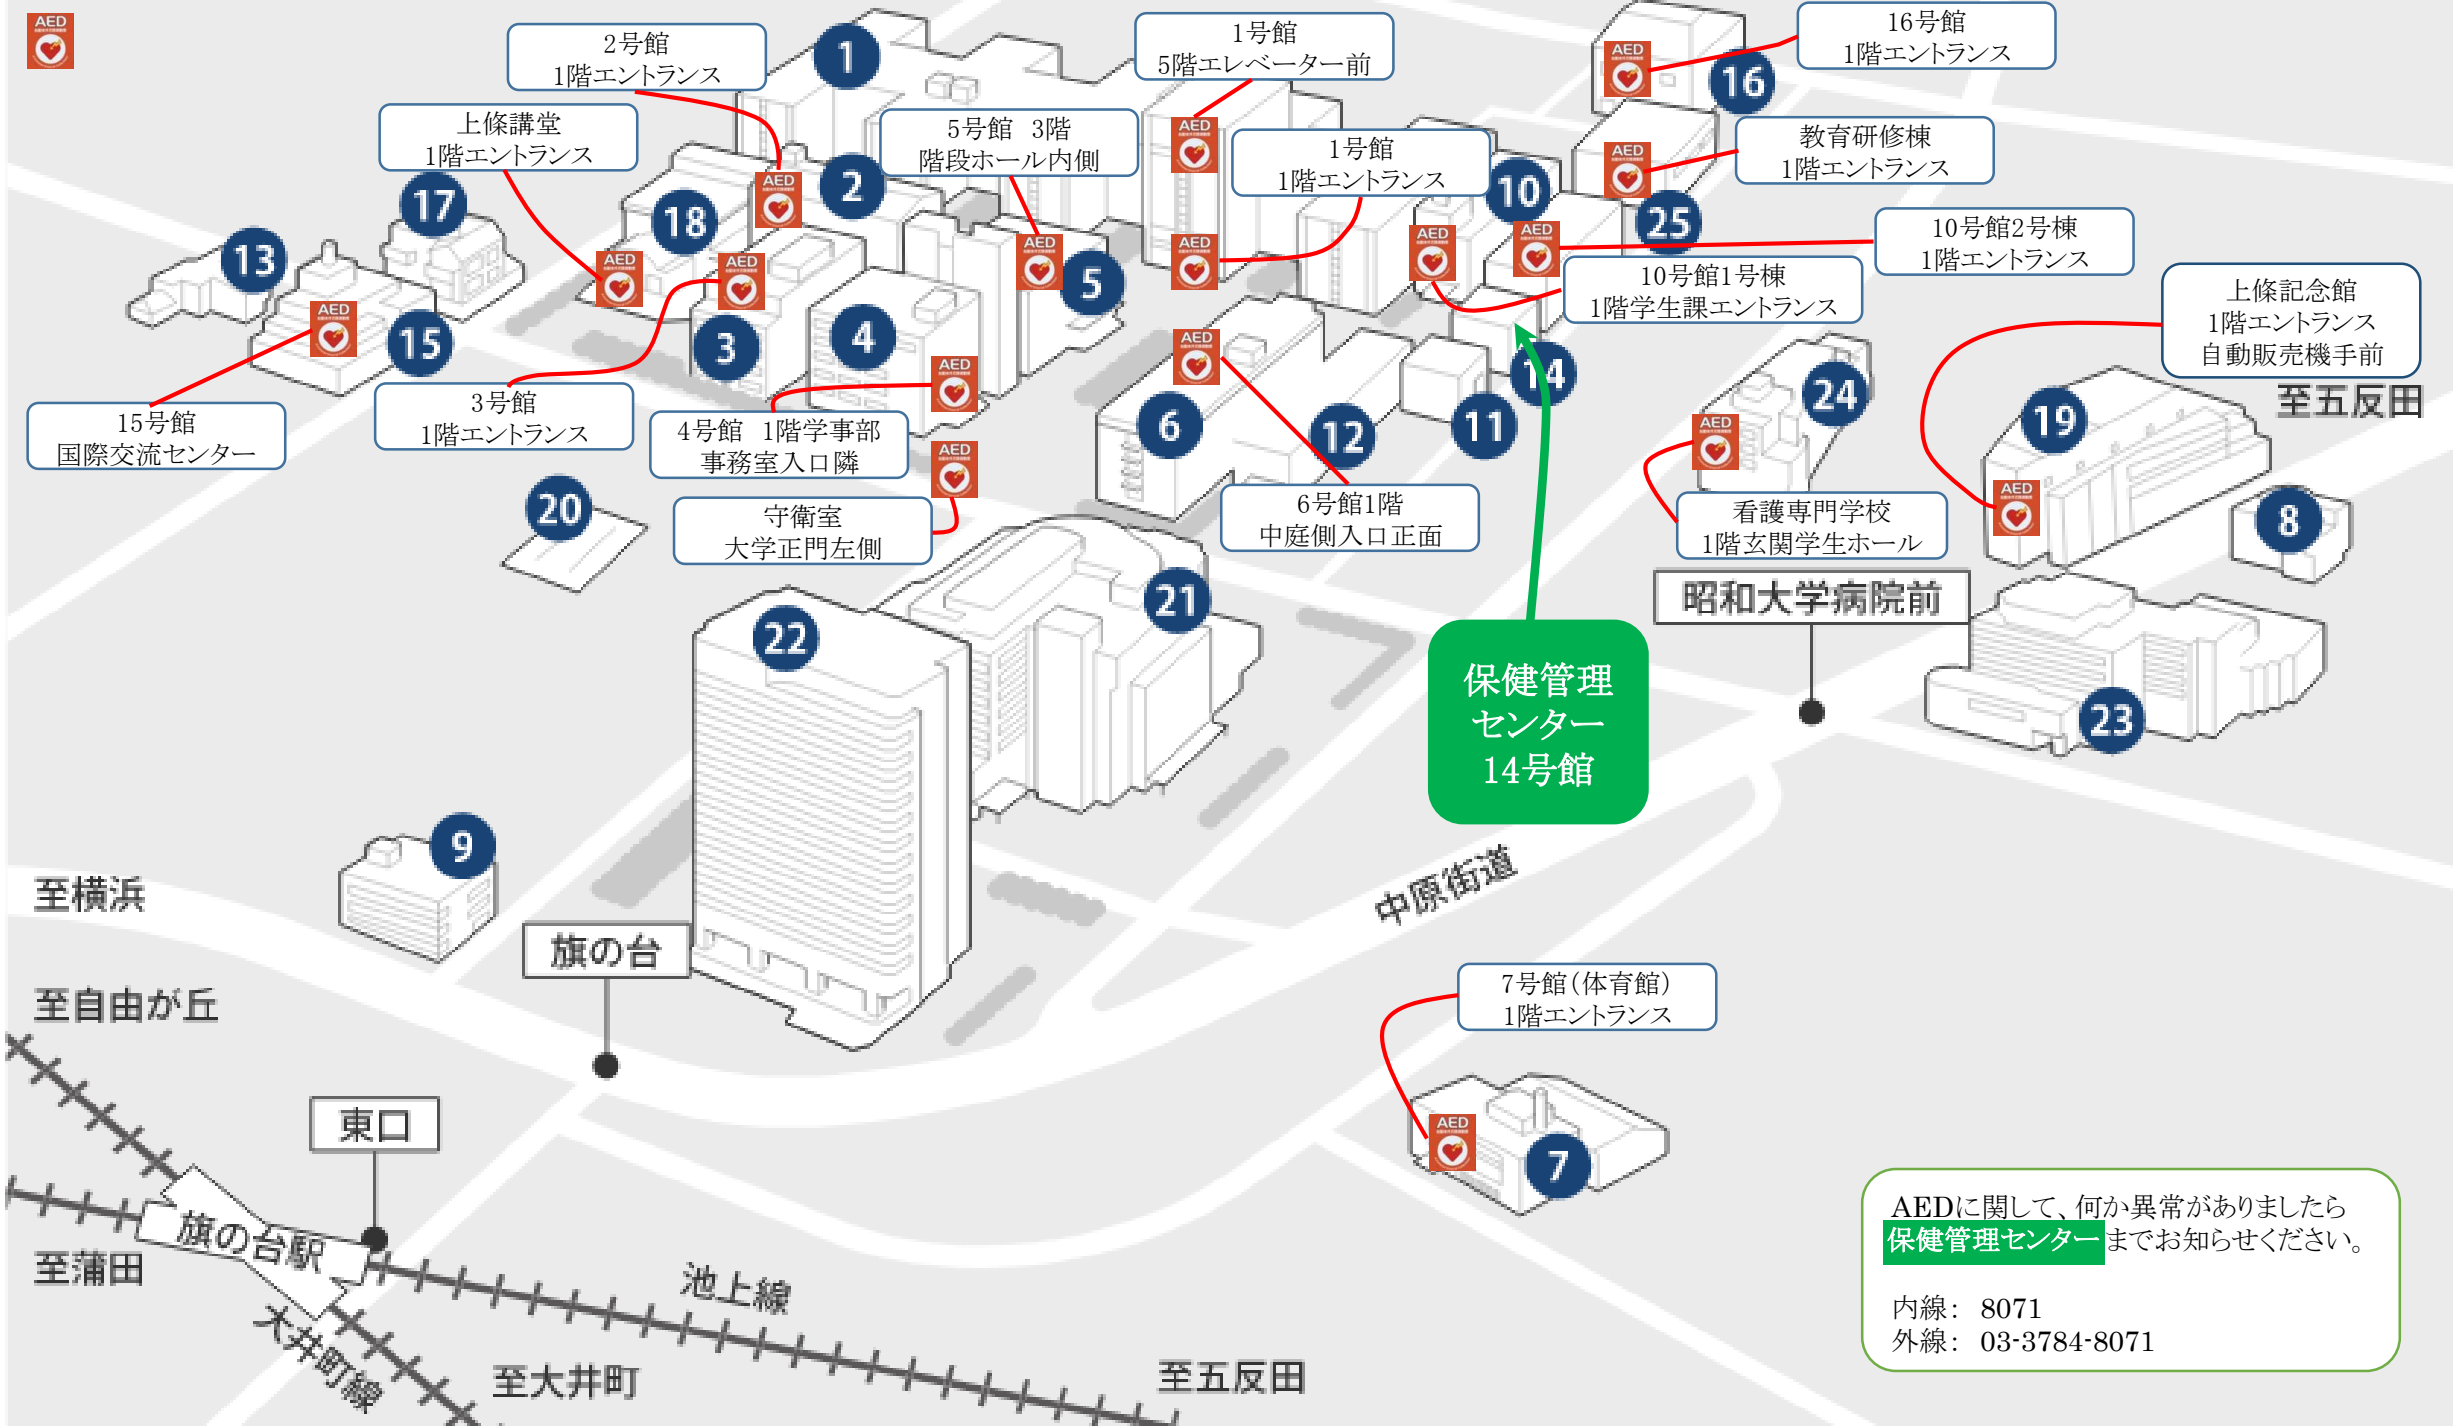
AED

2号館
1階エントランス

1号館
5階エレベーター前

16号館
1階エントランス

上條講堂
1階エントランス

5号館 3階
階段ホール内側

1号館
1階エントランス

教育研修棟
1階エントランス

10号館2号棟
1階エントランス

10号館1号棟
1階学生課エントランス

上條記念館
1階エントランス
自動販売機手前

至五反田

15号館
国際交流センター

3号館
1階エントランス

4号館 1階学事部
事務室入口隣

6号館1階
中庭側入口正面

看護専門学校
1階玄関学生ホール

守衛室
大学正門左側

昭和大学病院前

保健管理
センター
14号館

1 2 3 4 5 6 7 8 9 10 11 12 13 14 15 16 17 18 19 20 21 22 23 24 25

至横浜

旗の台

中原街道

至自由が丘

東口

7号館(体育館)
1階エントランス

旗の台駅

至蒲田

池上線

大井町線

至大井町

至五反田

AEDに関して、何か異常がありましたら
保健管理センターまでお知らせください。

内線: 8071
外線: 03-3784-8071